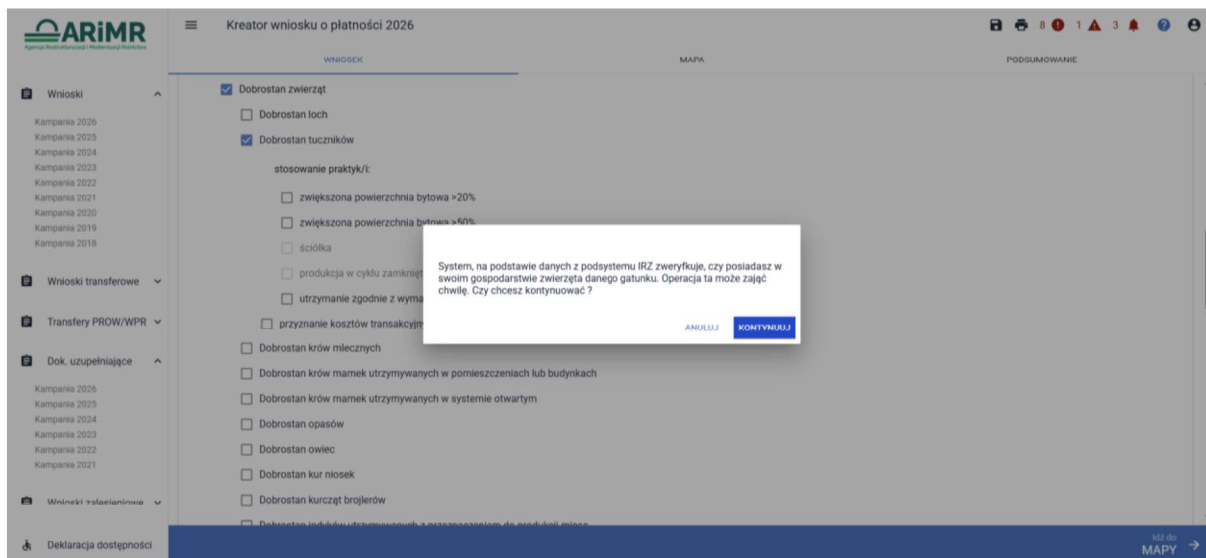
ARiMR
Agencja Restrukturyzacji i Modernizacji Rolnictwa

Kreator wniosku o płatności 2026

8 1 3

WNIOSEK
MAPA
PODSUMOWANIE

Wnioski
Kampania 2026
Kampania 2025
Kampania 2024
Kampania 2023
Kampania 2022
Kampania 2021
Kampania 2020
Kampania 2019
Kampania 2018

Wnioski transferowe

Transfery PROW/WPR

Dok. uzupełniające
Kampania 2026
Kampania 2025
Kampania 2024
Kampania 2023
Kampania 2022
Kampania 2021

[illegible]

Deklaracja dostępności

Dobrostan zwierząt
Dobrostan loch
Dobrostan tuczników
stosowanie praktyk/i:
zwiększona powierzchnia bytowa >20%
zwiększona powierzchnia bytowa >50%
ściółka
produkcja w cyklu zamknięt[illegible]
utrzymanie zgodnie z wyma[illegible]
przyznanie kosztów transakcyjn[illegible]
Dobrostan krów mlecznych
Dobrostan krów mamek utrzymywanych w pomieszczeniach lub budynkach
Dobrostan krów mamek utrzymywanych w systemie otwartym
Dobrostan opasów
Dobrostan owiec
Dobrostan kur niosek
Dobrostan kurcząt brojlerów
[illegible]

System, na podstawie danych z podsystemu IRZ zweryfkuje, czy posiadasz w swoim gospodarstwie zwierzęta danego gatunku. Operacja ta może zająć chwilę. Czy chcesz kontynuować ?

ANULUJ
KONTYNUUJ

Idź do
MAPY